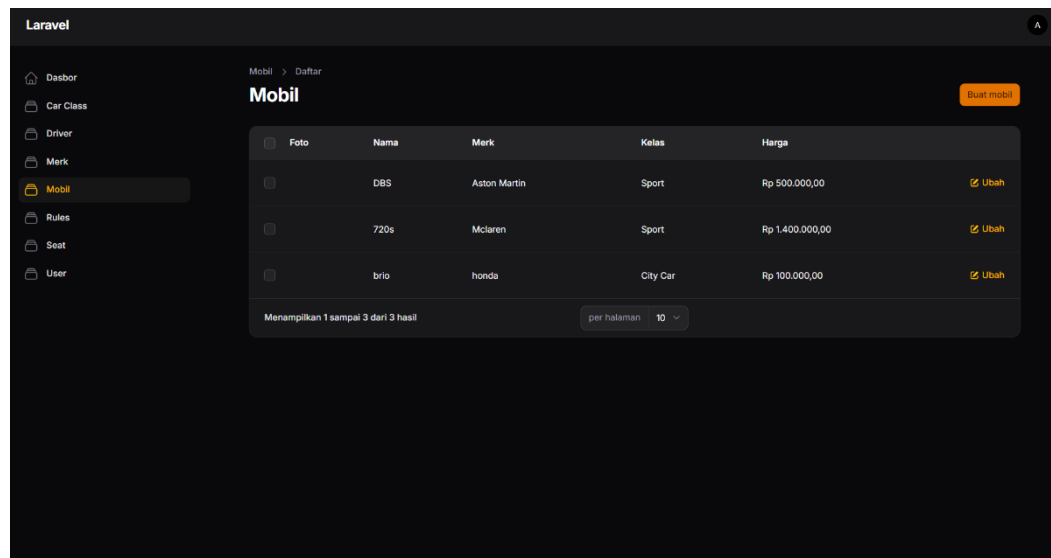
Laravel

A

Dasbor
Car Class
Driver
Merk
Mobil
Rules
Seat
User

Mobil > Daftar

Mobil

Buat mobil

| Foto | Nama | Merk | Kelas | Harga | |
|---|---|---|---|---|---|
| | DBS | Aston Martin | Sport | Rp 500.000,00 | Ubah |
| | 720s | Mclaren | Sport | Rp 1.400.000,00 | Ubah |
| | brio | honda | City Car | Rp 100.000,00 | Ubah |

Menampilkan 1 sampai 3 dari 3 hasil

per halaman 10